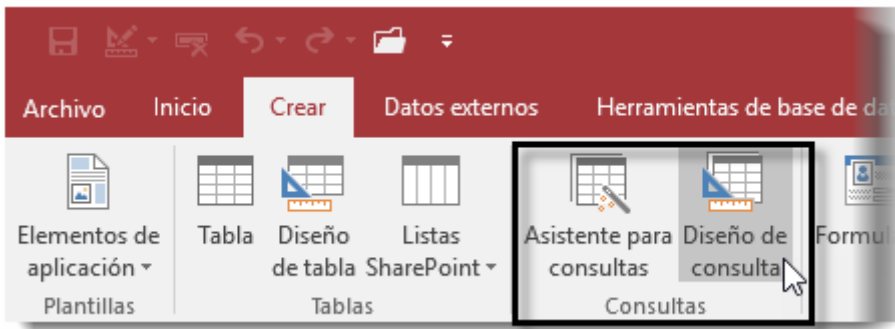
Archivo Inicio Crear Datos externos Herramientas de base de da

Elementos de aplicación
Plantillas

Tabla
Diseño de tabla
Listas SharePoint
Tablas

Asistente para consultas
Diseño de consulta
Consultas

Formul